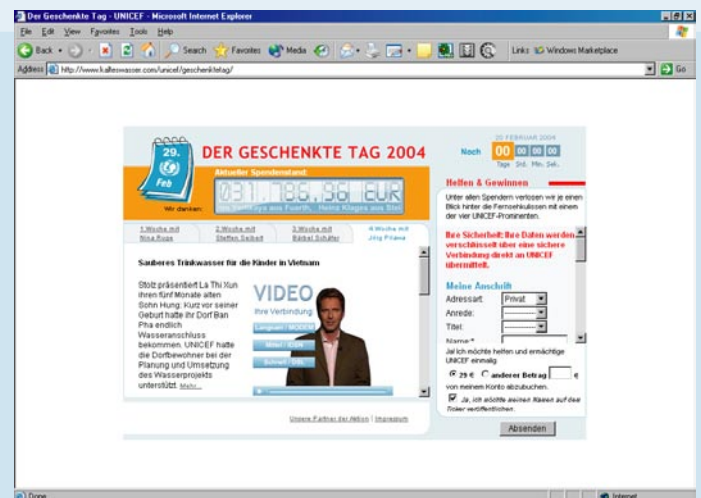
Der Geschenkte Tag - UNICEF - Microsoft Internet Explorer

File Edit View Favorites Tools Help

Back Search Favorites Media Links Windows Marketplace

Address http://www.kalteswasser.com/unicef/geschenktetag/ Go

29. Feb

DER GESCHENKTE TAG 2004

20 FEBRUAR 2004

Noch 00 00 00 00 Tage Std. Min. Sek.

Aktueller Spendenstand:

031.786,96 EUR

Wir danken: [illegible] aus Fuerth, Heinz Klages aus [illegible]

1.Woche mit Nina Ruge | 2.Woche mit Steffen Seibert | 3.Woche mit Bärbel Schäfer | 4.Woche mit Jörg Pilawa

Sauberes Trinkwasser für die Kinder in Vietnam

Stolz präsentiert La Thi Xun ihren fünf Monate alten Sohn Hung. Kurz vor seiner Geburt hatte ihr Dorf Ban Pha endlich Wasseranschluss bekommen. UNICEF hatte die Dorfbewohner bei der Planung und Umsetzung des Wasserprojekts unterstützt. Mehr...

VIDEO

Ihre Verbindung:

Langsam / MODEM

Mittel / ISDN

Schnell / DSL

Unsere Partner der Aktion | Impressum

Helfen & Gewinnen

Unter allen Spendern verlosen wir je einen Blick hinter die Fernsehkulissen mit einem der vier UNICEF-Prominenten.

Ihre Sicherheit: Ihre Daten werden verschlüsselt über eine sichere Verbindung direkt an UNICEF übermittelt.

Meine Anschrift

Adressart: Privat

Anrede:

Titel:

Name*

Ja! Ich möchte helfen und ermächtige UNICEF einmalig

29 € anderer Betrag €

von meinem Konto abzubuchen.

Ja, ich möchte meinen Namen auf dem Ticker veröffentlichen.

Absenden

Done

Internet